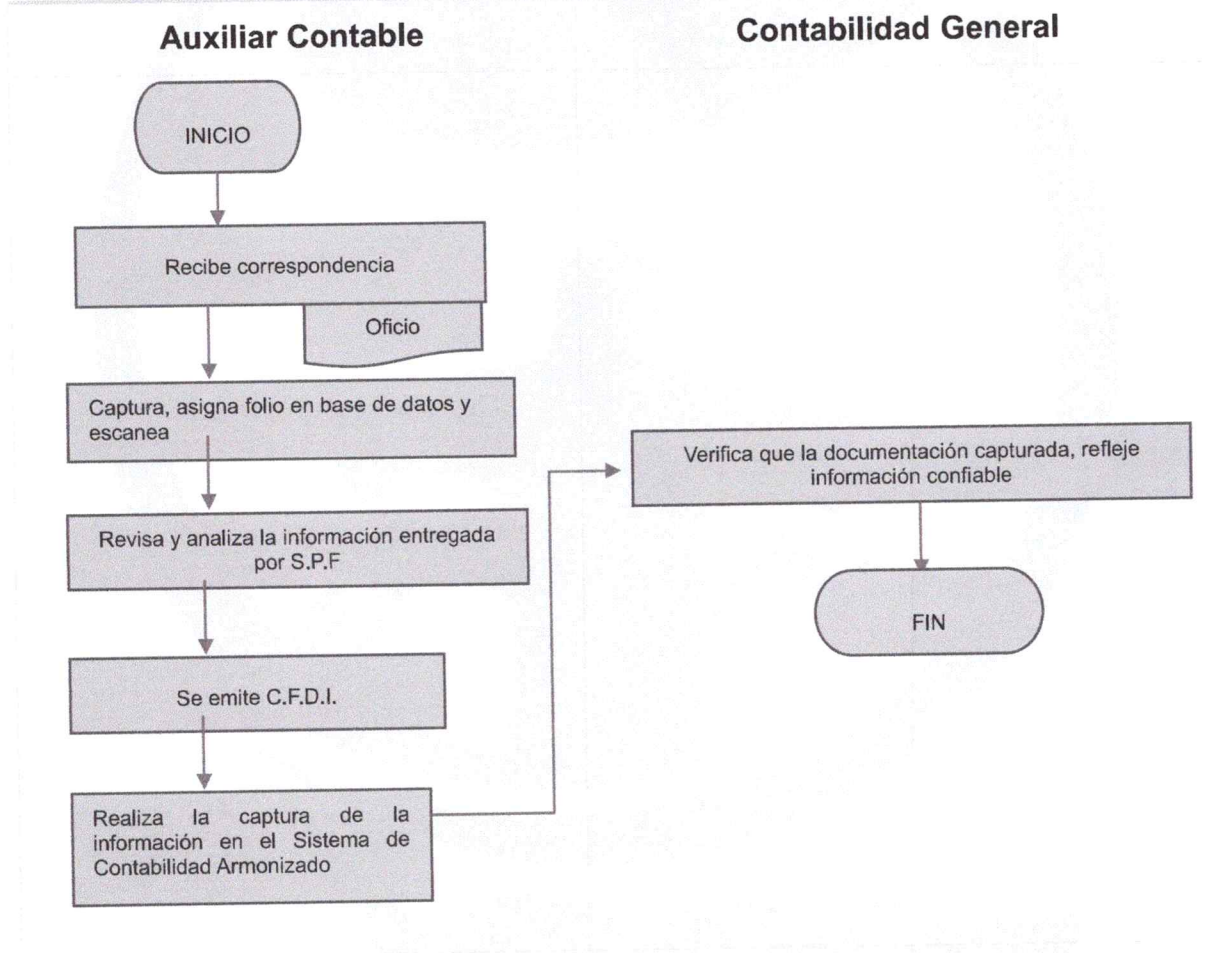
Auxiliar Contable

INICIO

Recibe correspondencia

Oficio

Captura, asigna folio en base de datos y escanea

Revisa y analiza la información entregada por S.P.F

Se emite C.F.D.I.

Realiza la captura de la información en el Sistema de Contabilidad Armonizado

Contabilidad General

Verifica que la documentación capturada, refleje información confiable

FIN